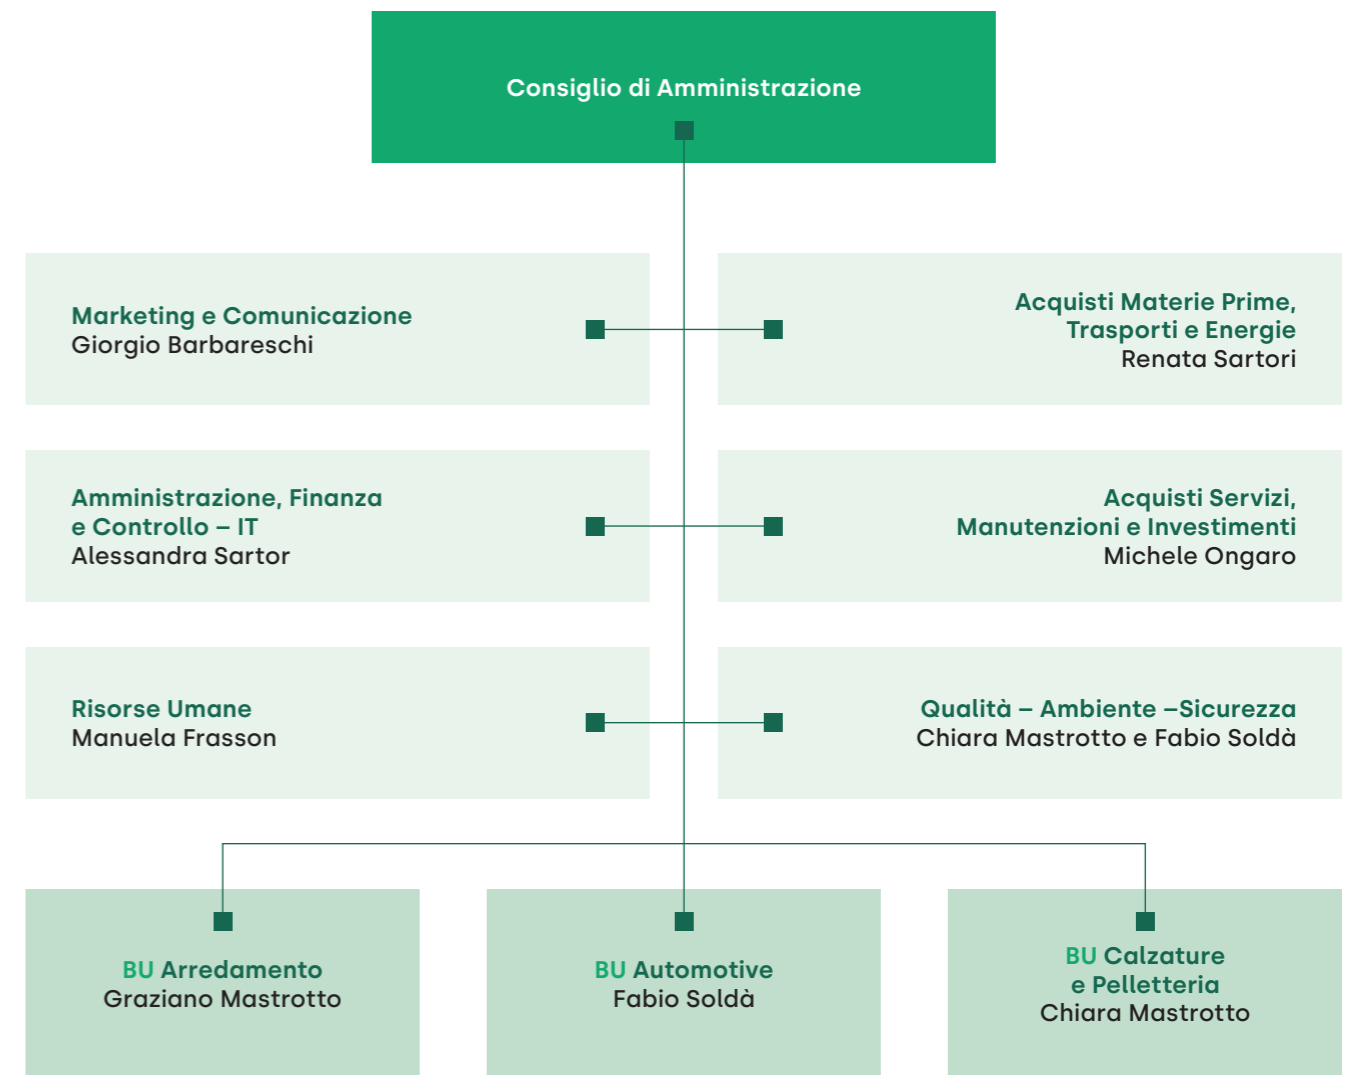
Consiglio di Amministrazione

Marketing e Comunicazione
Giorgio Barbareschi

Acquisti Materie Prime, Trasporti e Energie
Renata Sartori

Amministrazione, Finanza e Controllo – IT
Alessandra Sartor

Acquisti Servizi, Manutenzioni e Investimenti
Michele Ongaro

Risorse Umane
Manuela Frasson

Qualità – Ambiente –Sicurezza
Chiara Mastrotto e Fabio Soldà

BU Arredamento
Graziano Mastrotto

BU Automotive
Fabio Soldà

BU Calzature e Pelletteria
Chiara Mastrotto